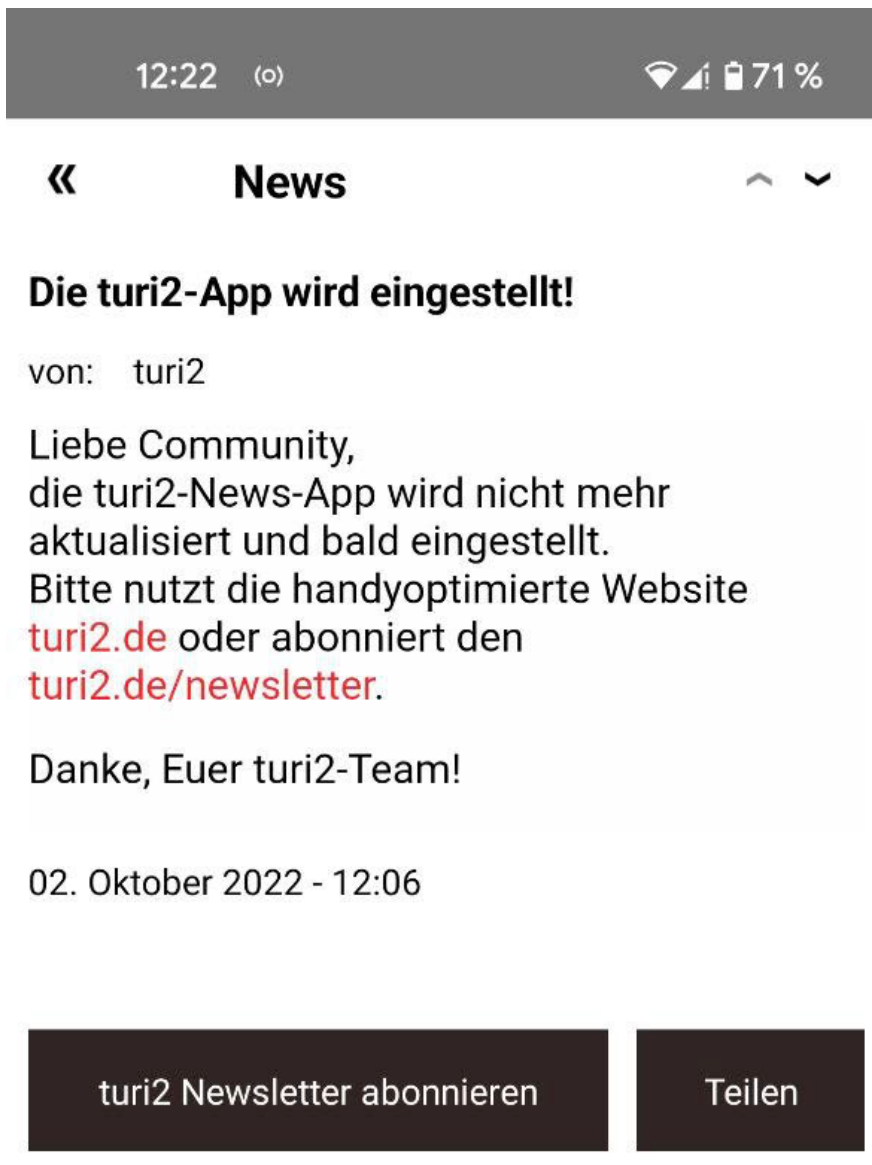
12:22 (o) 71 %

« News

Die turi2-App wird eingestellt!

von: turi2

Liebe Community,
die turi2-News-App wird nicht mehr aktualisiert und bald eingestellt.
Bitte nutzt die handyoptimierte Website turi2.de oder abonniert den turi2.de/newsletter.

Danke, Euer turi2-Team!

02. Oktober 2022 - 12:06

turi2 Newsletter abonnieren

Teilen